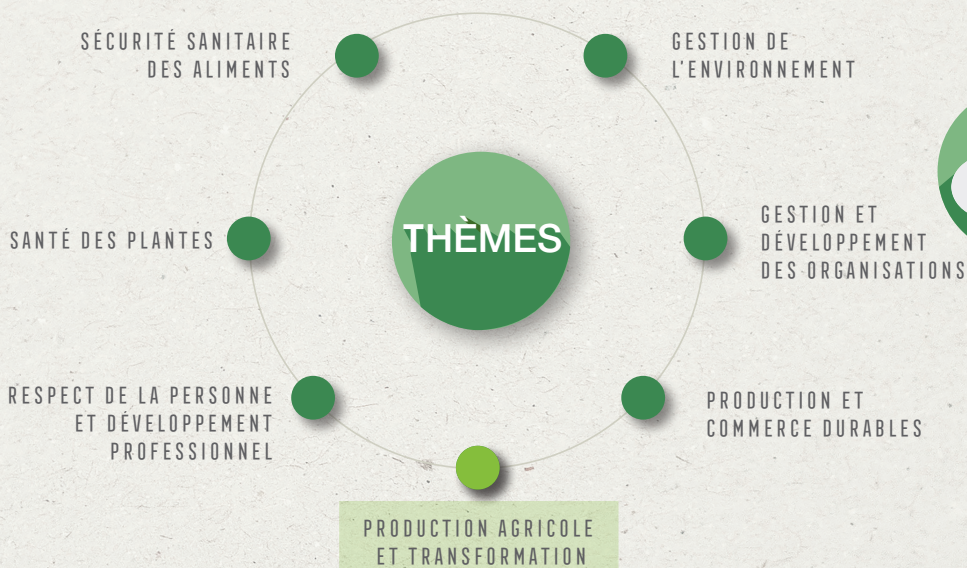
THÈMES

SÉCURITÉ SANITAIRE DES ALIMENTS

GESTION DE L'ENVIRONNEMENT

SANTÉ DES PLANTES

GESTION ET DÉVELOPPEMENT DES ORGANISATIONS

RESPECT DE LA PERSONNE ET DÉVELOPPEMENT PROFESSIONNEL

PRODUCTION ET COMMERCE DURABLES

PRODUCTION AGRICOLE ET TRANSFORMATION